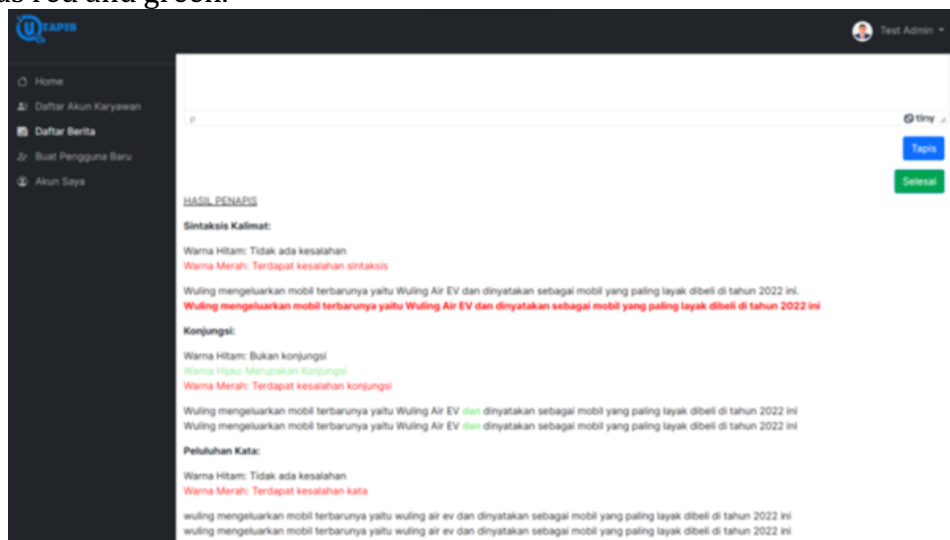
as red and green.

TAPIS

Test Admin

Home
Daftar Akun Karyawan
Daftar Berita
Buat Pengguna Baru
Akun Saya

P

tiny

Tapis

Selesai

HASIL PENAPIS

Sintaksis Kalimat:

Warna Hitam: Tidak ada kesalahan
Warna Merah: Terdapat kesalahan sintaksis

Wuling mengeluarkan mobil terbarunya yaitu Wuling Air EV dan dinyatakan sebagai mobil yang paling layak dibeli di tahun 2022 ini.
Wuling mengeluarkan mobil terbarunya yaitu Wuling Air EV dan dinyatakan sebagai mobil yang paling layak dibeli di tahun 2022 ini

Konjungsi:

Warna Hitam: Bukan konjungsi
Warna Hijau: Merupakan Konjungsi
Warna Merah: Terdapat kesalahan konjungsi

Wuling mengeluarkan mobil terbarunya yaitu Wuling Air EV dan dinyatakan sebagai mobil yang paling layak dibeli di tahun 2022 ini
Wuling mengeluarkan mobil terbarunya yaitu Wuling Air EV dan dinyatakan sebagai mobil yang paling layak dibeli di tahun 2022 ini

Peluluhan Kata:

Warna Hitam: Tidak ada kesalahan
Warna Merah: Terdapat kesalahan kata

wuling mengeluarkan mobil terbarunya yaitu wuling air ev dan dinyatakan sebagai mobil yang paling layak dibeli di tahun 2022 ini
wuling mengeluarkan mobil terbarunya yaitu wuling air ev dan dinyatakan sebagai mobil yang paling layak dibeli di tahun 2022 ini